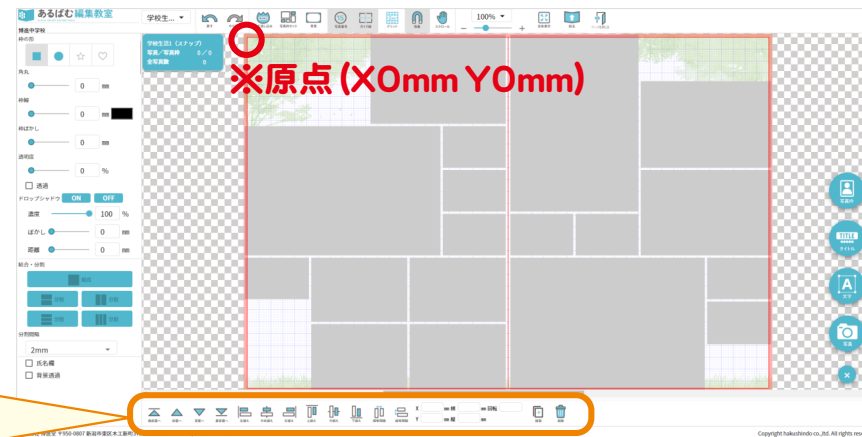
あるばむ編集教室

学校生...

100%

博進中学校
枠の形

角丸
0 mm
枠幅
0 mm
枠ぼかし
0 mm
透明度
0 %
透過
ドロップシャドウ ON OFF
濃度 100 %
ぼかし 0 mm
距離 0 mm
結合・分割
結合
分割 分割
分割 分割
分割間隔
2mm
氏名欄
背景透過

学校生活1（スナップ）
写真/写真枠 0 / 0
全写真数 0

※原点(X0mm Y0mm)

写真
タイトル
文字
写真

X mm 幅 mm 回転
Y mm 高 mm

Copyright hakushindo co.,ltd. All rights res